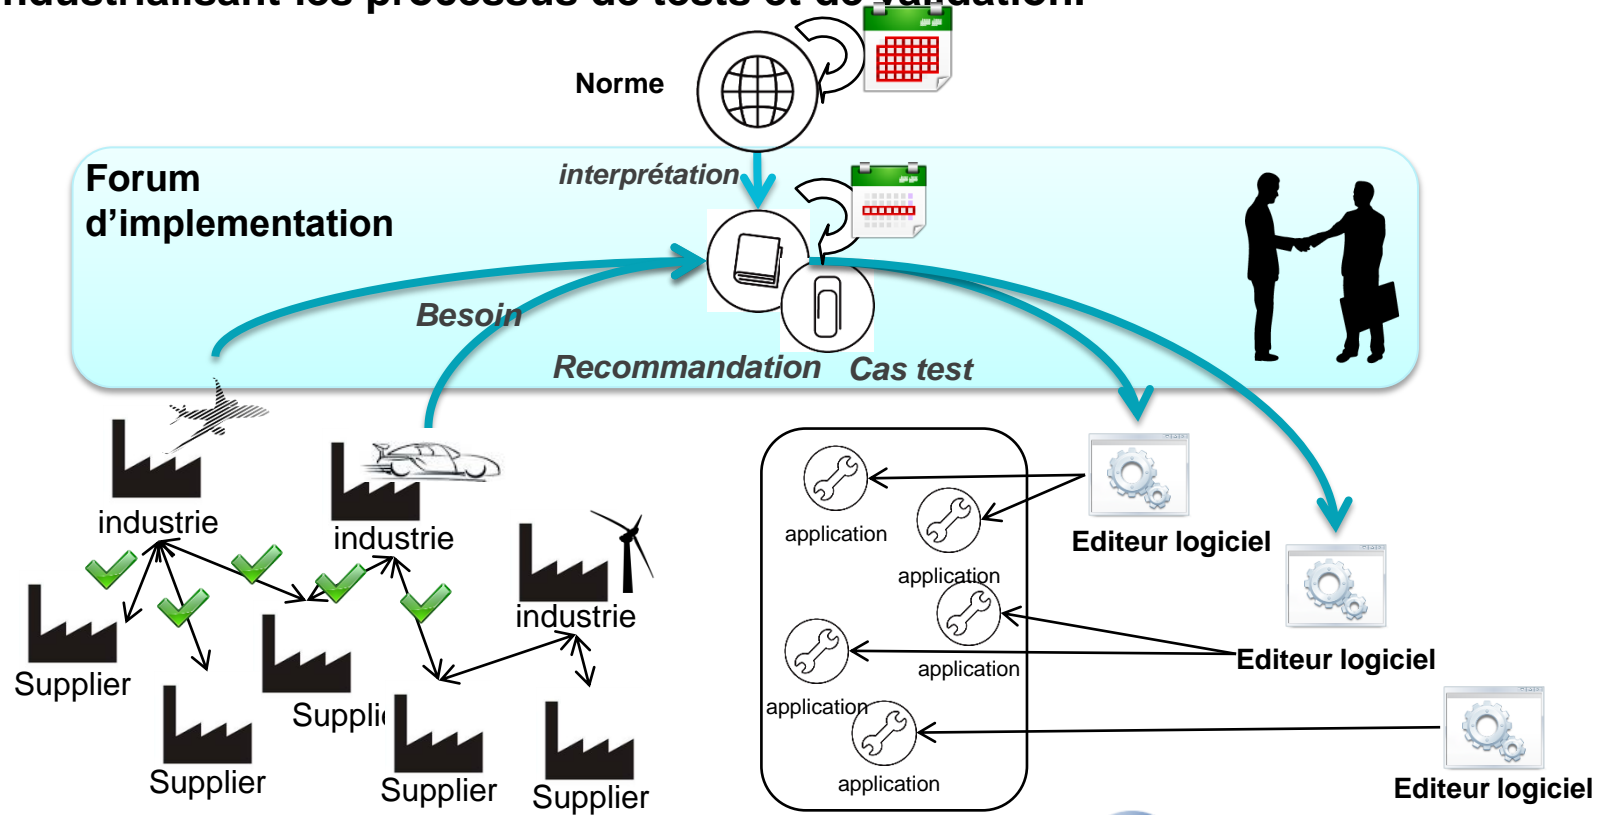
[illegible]

Norme

Forum d'implementation

interprétation

Besoin

Recommandation

Cas test

industrie

industrie

industrie

Supplier

Suppli

Supplier

Supplier

Supplier

application

application

application

application

application

Editeur logiciel

Editeur logiciel

Editeur logiciel